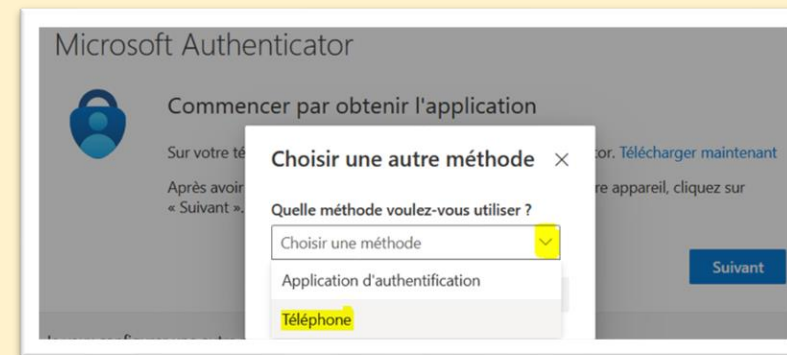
Microsoft Authenticator

Commencer par obtenir l'application

Sur votre té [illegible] cor. Télécharger maintenant

Après avoir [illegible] re appareil, cliquez sur « Suivant ».

Choisir une autre méthode ×

Quelle méthode voulez-vous utiliser ?

Choisir une méthode

Application d'authentification

Téléphone

Suivant

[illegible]